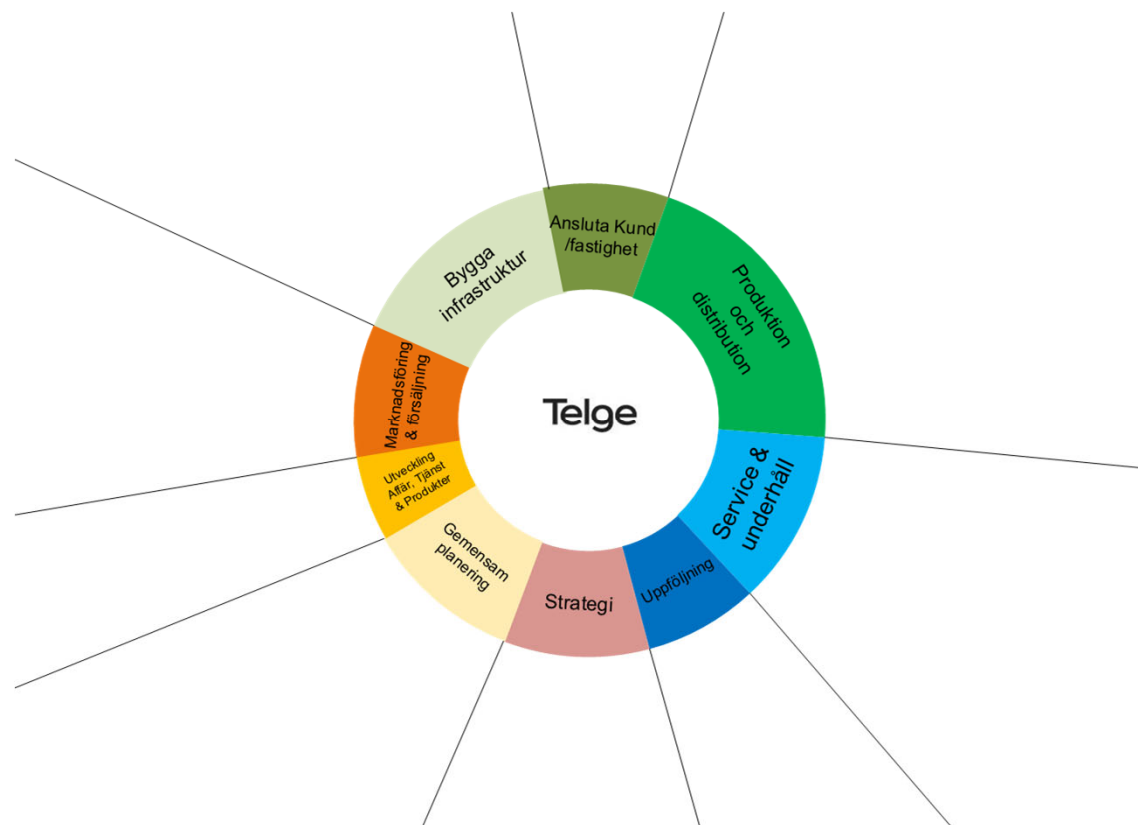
Ansluta Kund /fastighet

Produktion och distribution

Service & underhåll

Uppföljning

Strategi

Gemensam planering

Utveckling Affär, Tjänst & Produkter

Marknadsföring & försäljning

Bygga infrastruktur

Telge